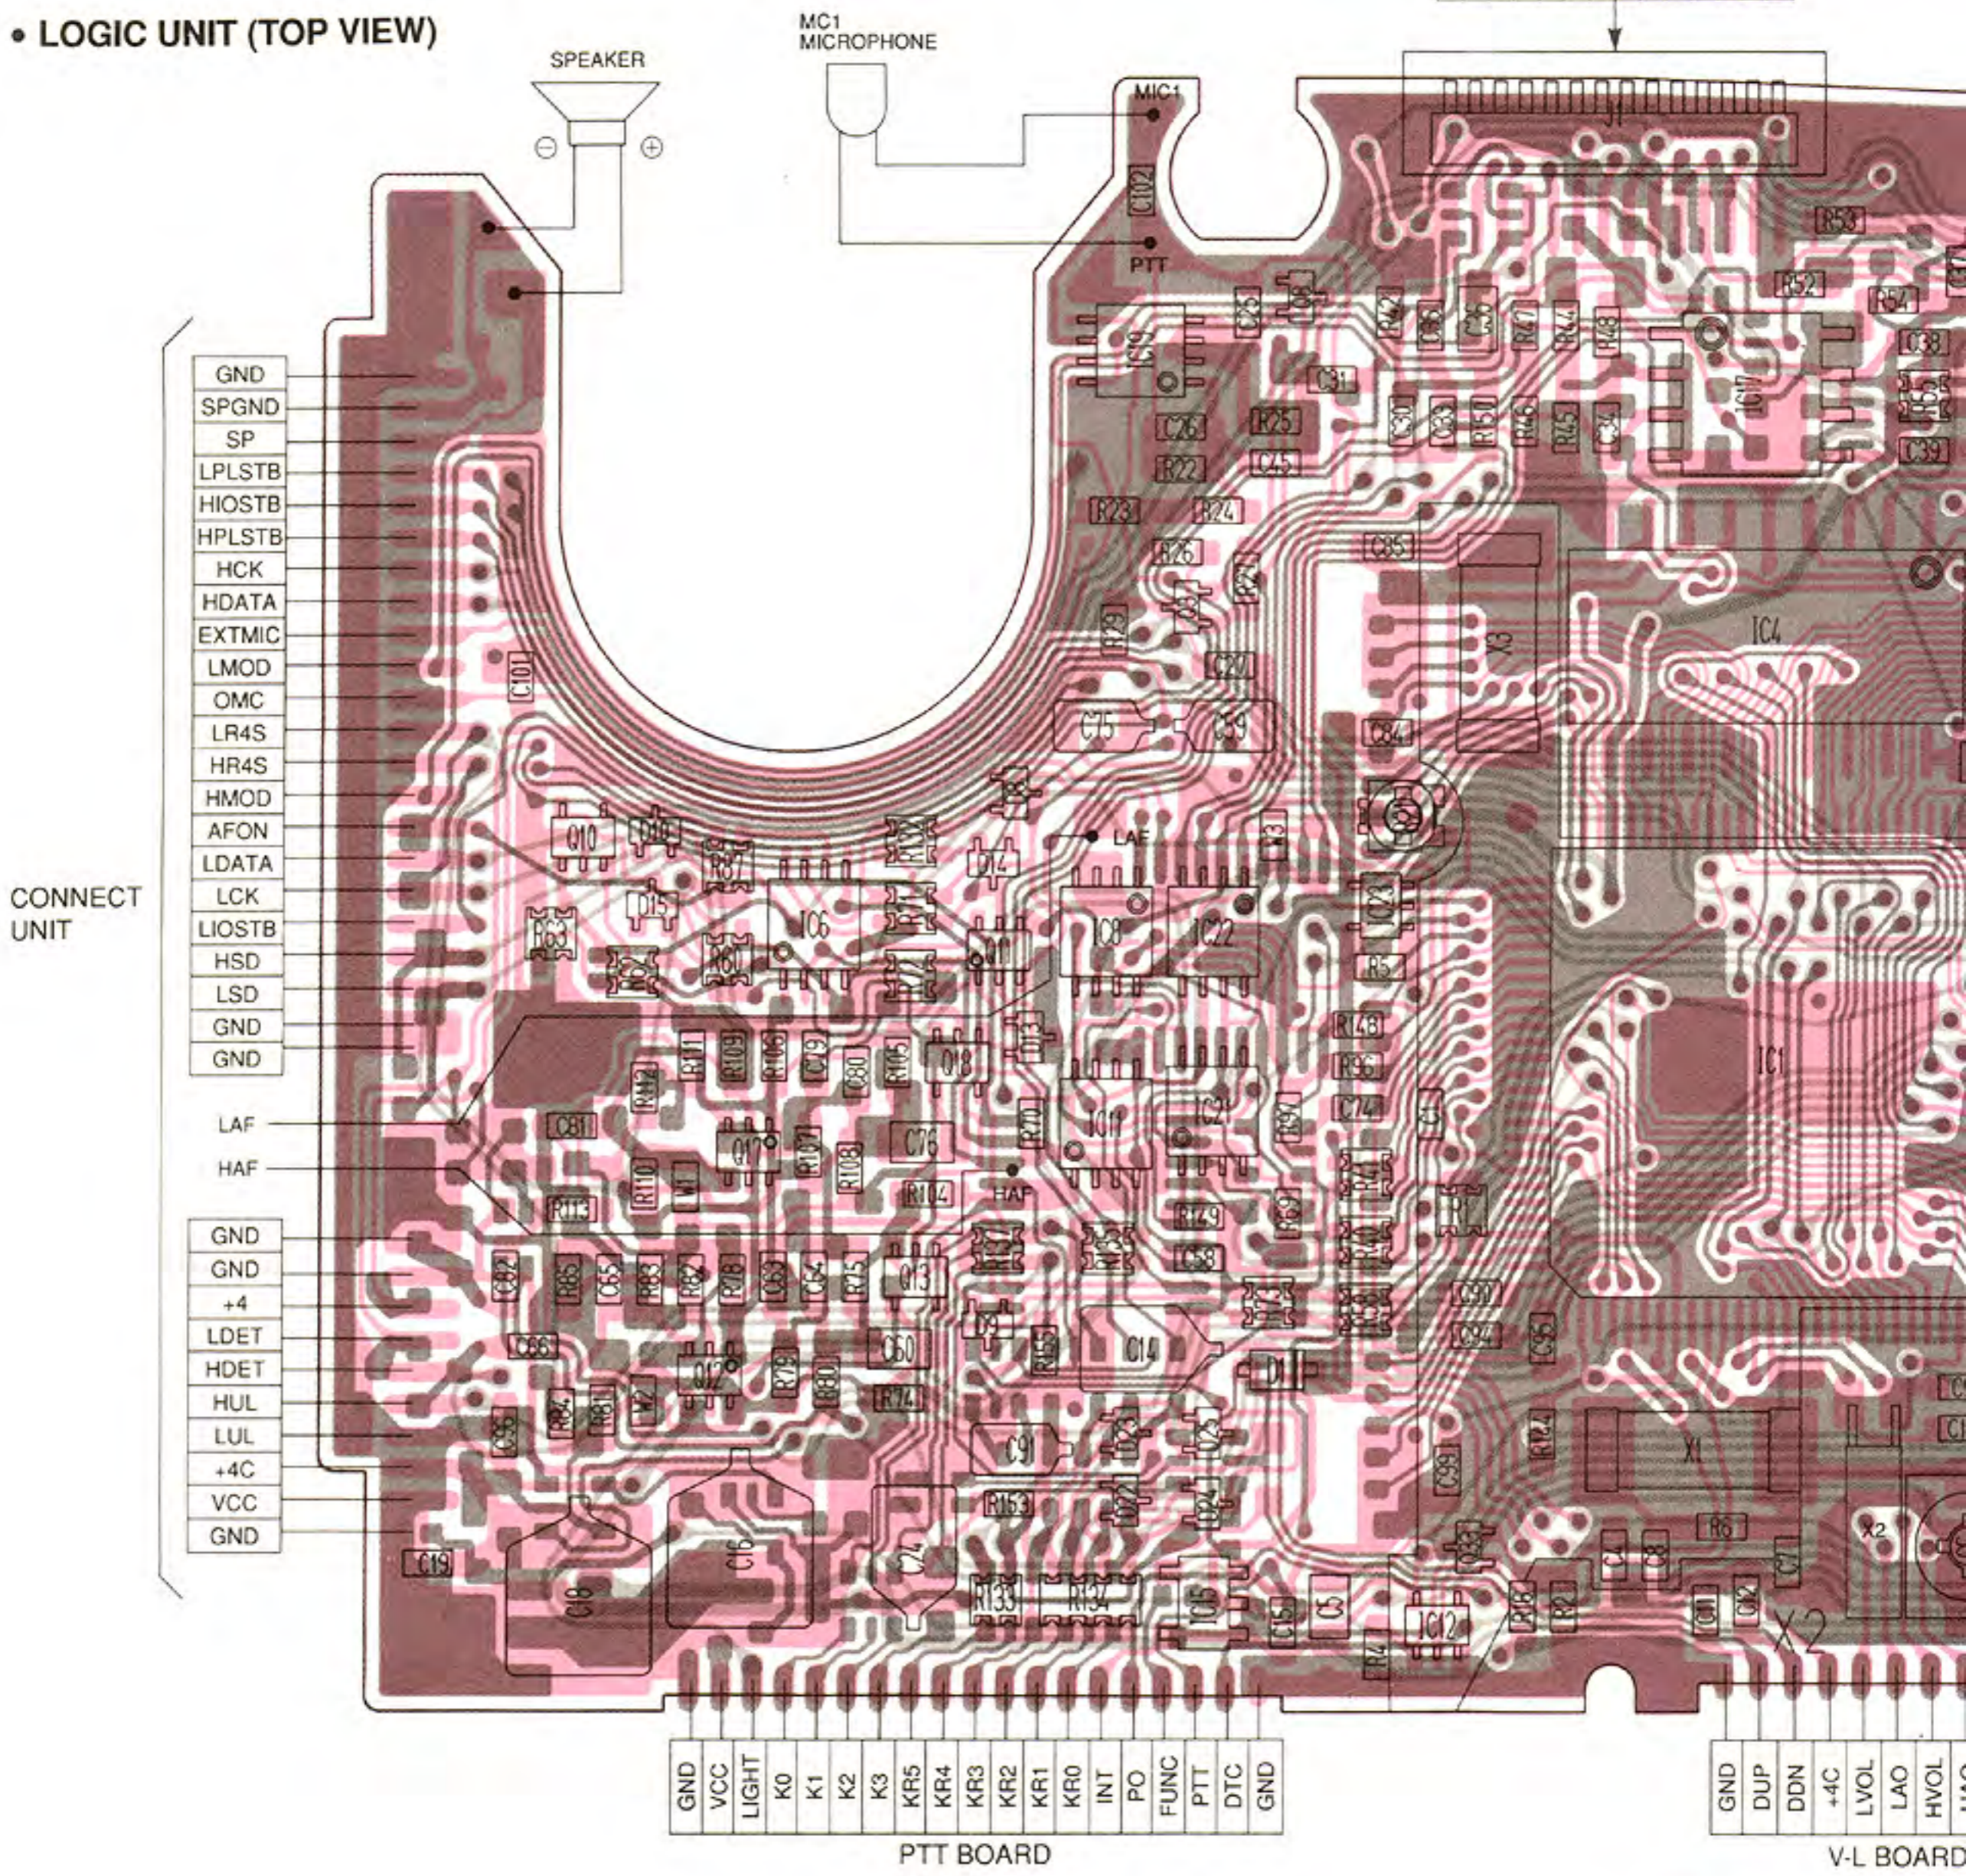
• LOGIC UNIT (TOP VIEW)

SPEAKER
⊖ ⊕

MC1
MICROPHONE

MIC1
PTT

CONNECT UNIT

GND
SPGND
SP
LPLSTB
HIOSTB
HPLSTB
HCK
HDATA
EXTMIC
LMOD
OMC
LR4S
HR4S
HMOD
AFON
LDATA
LCK
LIOSTB
HSD
LSD
GND
GND

LAF
HAF

GND
GND
+4
LDET
HDET
HUL
LUL
+4C
VCC
GND

J1
C102
C19
C101
C25
C31
C26
R25
R22
C45
R23
R24
R26
R29
C27
C75
C59
C84
C85
X3
IC4
IC7
R52
R53
R54
C38
C39
R47
R44
R48
R45
R46
R150
C30
C33
C34
C36
R42
Q10
D10
R57
D15
IC6
R63
R60
D14
Q7
IC8
IC22
LAF
R5
IC23
IC1
R109
R111
R106
C79
D80
R105
Q18
D13
C81
Q17
R107
R108
C76
R110
R104
R20
IC11
IC21
R113
HAF
R129
C58
C74
R148
R139
C62
R85
C65
R83
R82
R78
C63
C64
R75
Q13
R37
C66
C60
Q12
R79
D80
R74
R84
R81
C95
D9
C14
D1
C91
C90
C94
C35
C39
C99
R124
X1
R6
X2
C19
C18
C16
C24
R153
R133
R134
IC5
C15
C5
IC12
R4
R16
R2
C4
C8
C71
Q11
Q12
X2

GND
VCC
LIGHT
K0
K1
K2
K3
KR5
KR4
KR3
KR2
KR1
KR0
INT
PO
FUNC
PTT
DTC
GND

PTT BOARD

GND
DUP
DDN
+4C
LVOL
LAO
HVOL
HAO

V-L BOARD